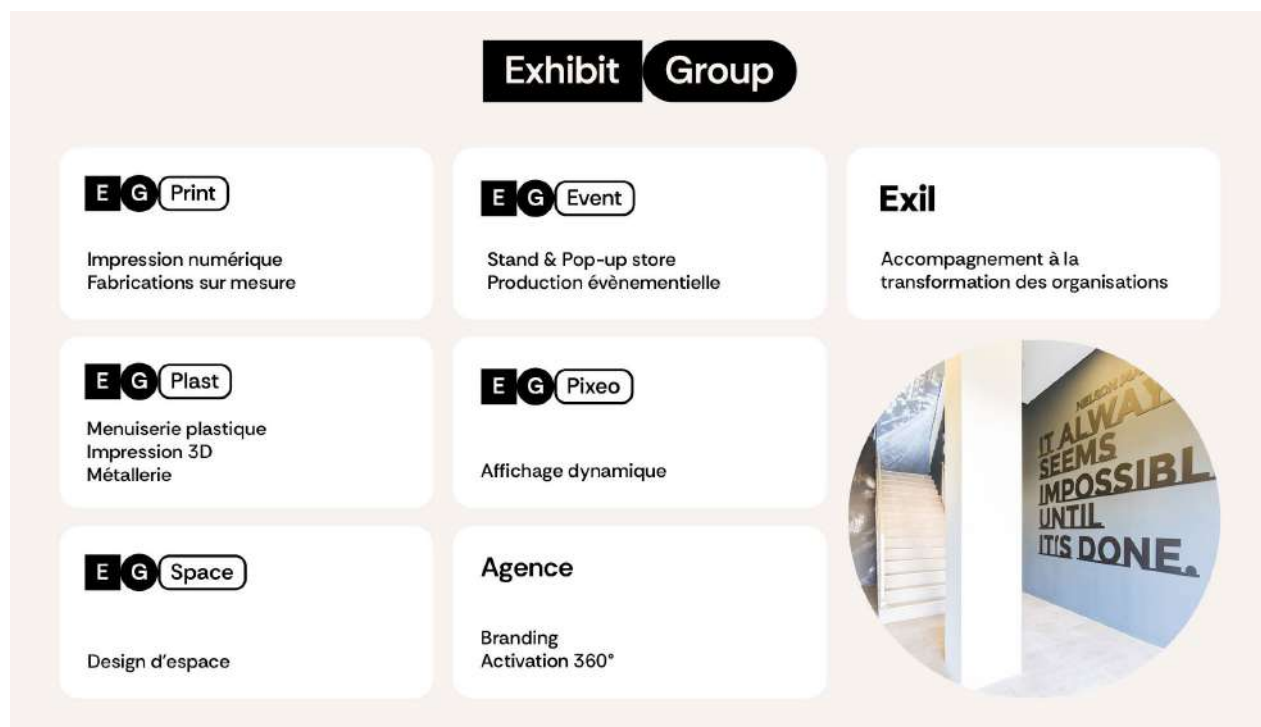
Exhibit Group

E G Print

Impression numérique
Fabrications sur mesure

E G Event

Stand & Pop-up store
Production évènementielle

Exil

Accompagnement à la transformation des organisations

E G Plast

Menuiserie plastique
Impression 3D
Métallerie

E G Pixeo

Affichage dynamique

E G Space

Design d'espace

Agence

Branding
Activation 360°

NELSON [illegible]
IT ALWAY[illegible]
SEEMS
IMPOSSIBL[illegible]
UNTIL
IT'S DONE.